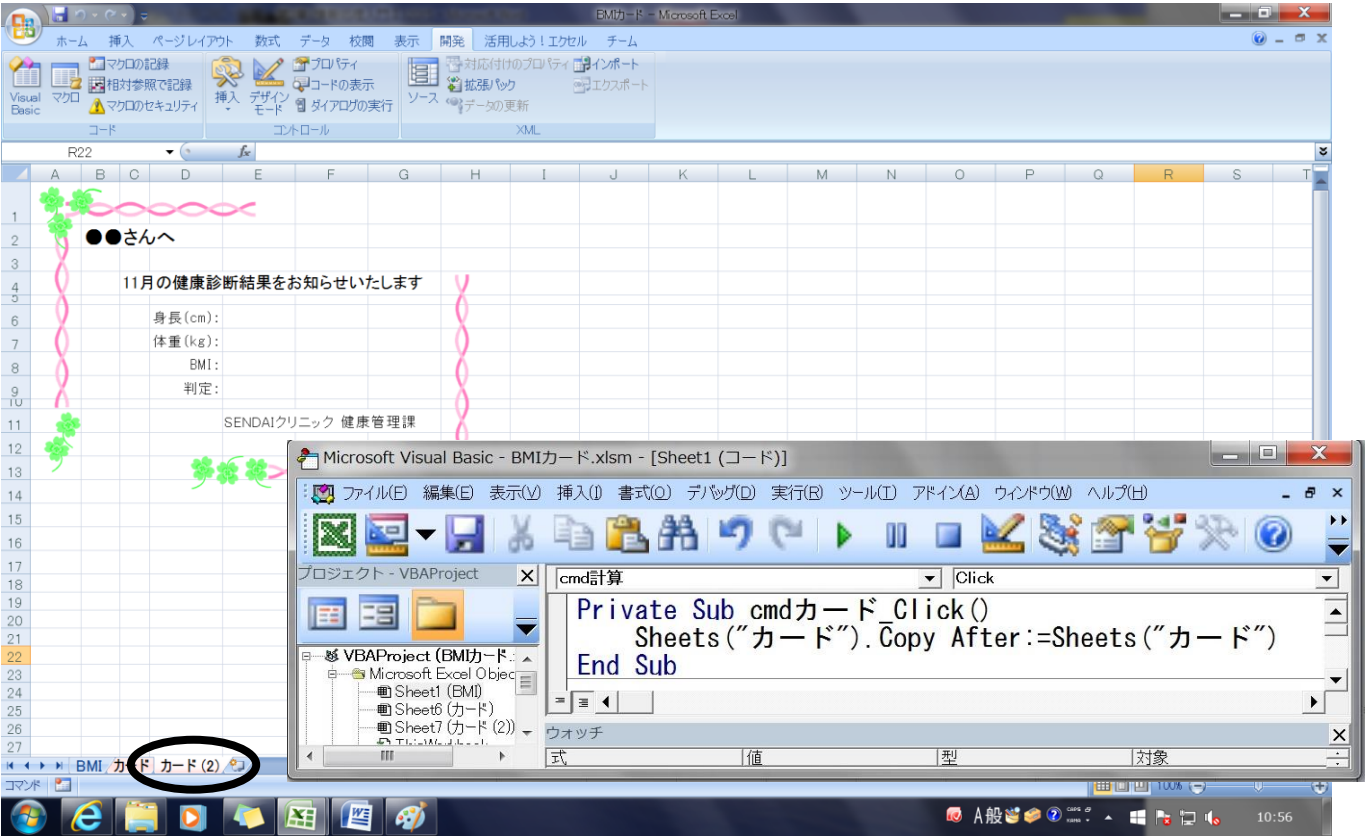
BMIカード - Microsoft Excel

ホーム 挿入 ページレイアウト 数式 データ 校閲 表示 開発 活用しよう！エクセル チーム

Visual Basic マクロ マクロの記録 相対参照で記録 マクロのセキュリティ
コード
挿入 デザインモード プロパティ コードの表示 ダイアログの実行
コントロール
ソース 対応付けのプロパティ 拡張パック データの更新 インポート エクスポート
XML

R22 $f_x$

A B C D E F G H I J K L M N O P Q R S T

1
2 ●●さんへ
3
4 11月の健康診断結果をお知らせいたします
5
6 身長(cm):
7 体重(kg):
8 BMI:
9 判定:
10
11 SENDAIクリニック 健康管理課
12
13
14
15
16
17
18
19
20
21
22
23
24
25
26
27

BMI カード カード (2)

コマンド

Microsoft Visual Basic - BMIカード.xlsm - [Sheet1 (コード)]

ファイル(F) 編集(E) 表示(V) 挿入(I) 書式(O) デバッグ(D) 実行(R) ツール(T) アドイン(A) ウィンドウ(W) ヘルプ(H)

プロジェクト - VBAProject

VBAProject (BMIカード.
Microsoft Excel Objec
Sheet1 (BMI)
Sheet6 (カード)
Sheet7 (カード (2))
ThisWorkbook

cmd計算 Click

Private Sub cmdカード_Click()
    Sheets("カード").Copy After:=Sheets("カード")
End Sub

ウォッチ
式 値 型 対象

100%

A 般

10:56